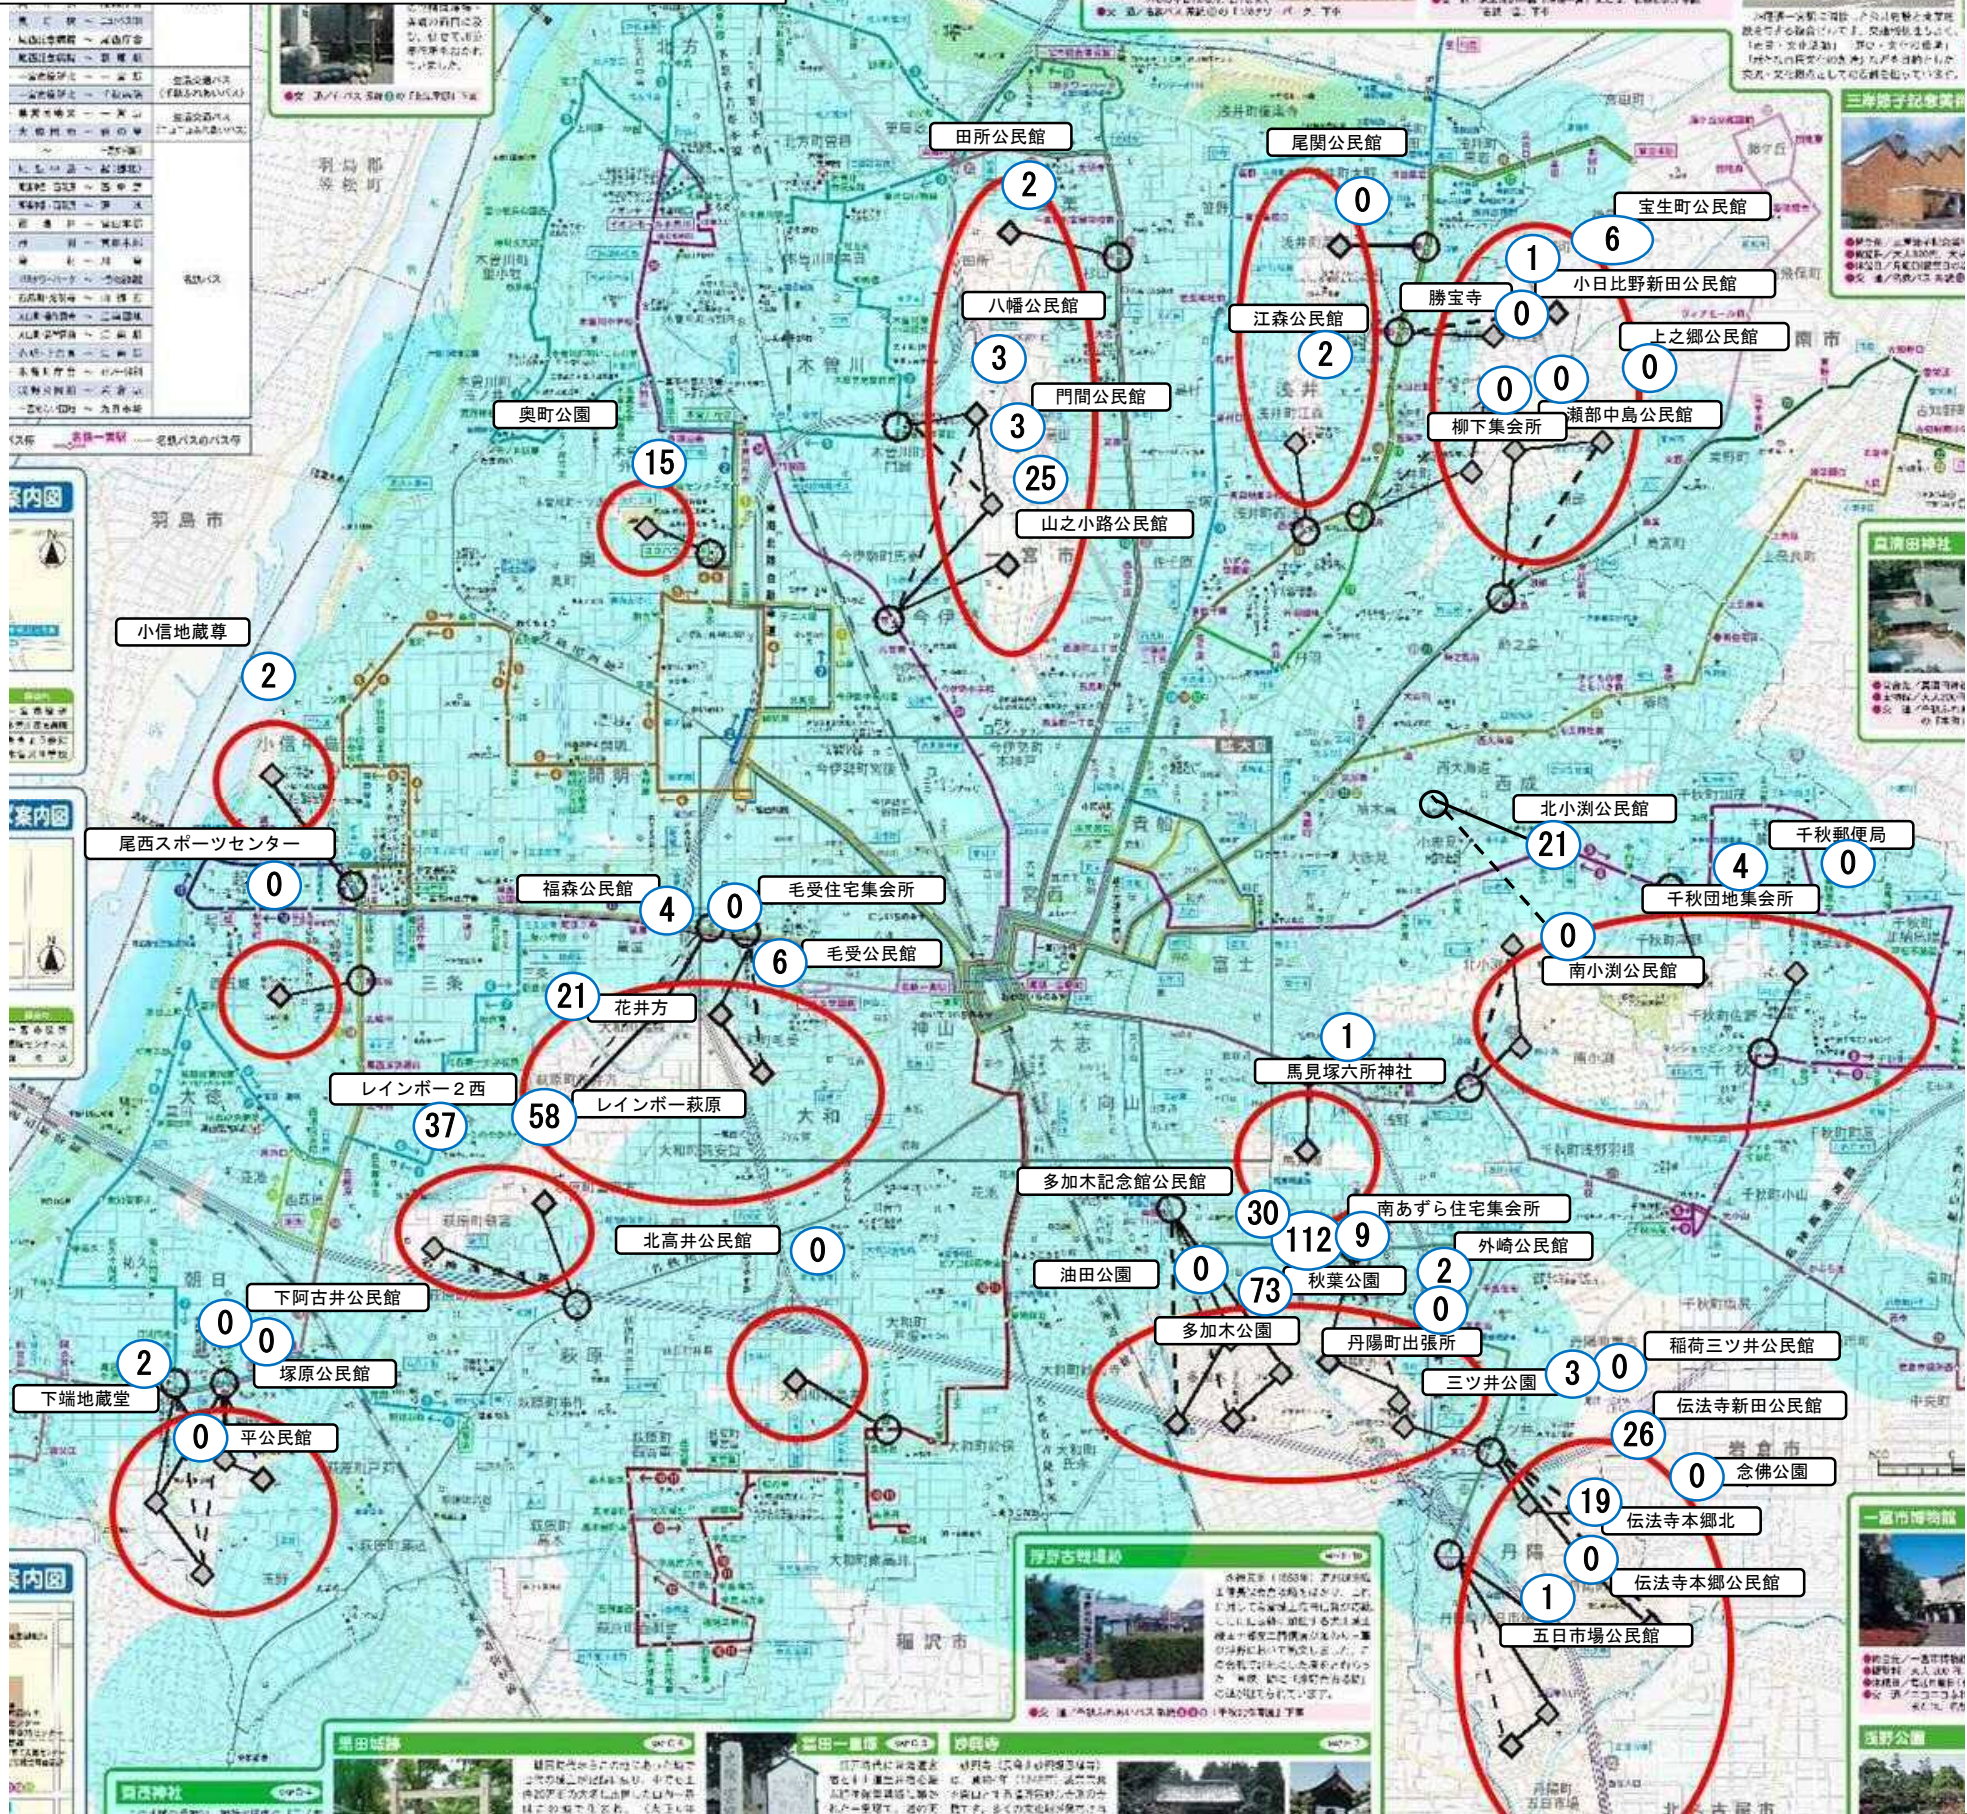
田所公民館
2
尾関公民館
0
宝生町公民館
1
6
小日比野新田公民館
勝宝寺
0
八幡公民館
江森公民館
3
2
上之郷公民館
門間公民館
3
0
0
0
柳下集会所
瀬部中島公民館
奥町公園
25
15
山之小路公民館
羽島市
小信地蔵尊
2
北小渕公民館
21
千秋郵便局
4
0
尾西スポーツセンター
0
千秋団地集会所
福森公民館
4
0
毛受住宅集会所
0
6
毛受公民館
南小渕公民館
21
花井方
1
馬見塚六所神社
レインボー２西
37
58
レインボー萩原
多加木記念館公民館
30
南あずら住宅集会所
112
9
北高井公民館
0
外崎公民館
油田公園
0
2
73
秋葉公園
0
下阿古井公民館
多加木公園
丹陽町出張所
0
0
稲荷三ツ井公民館
2
塚原公民館
三ツ井公園
3
0
下端地蔵堂
伝法寺新田公民館
0
平公民館
26
0
念佛公園
19
伝法寺本郷北
0
伝法寺本郷公民館
1
五日市場公民館